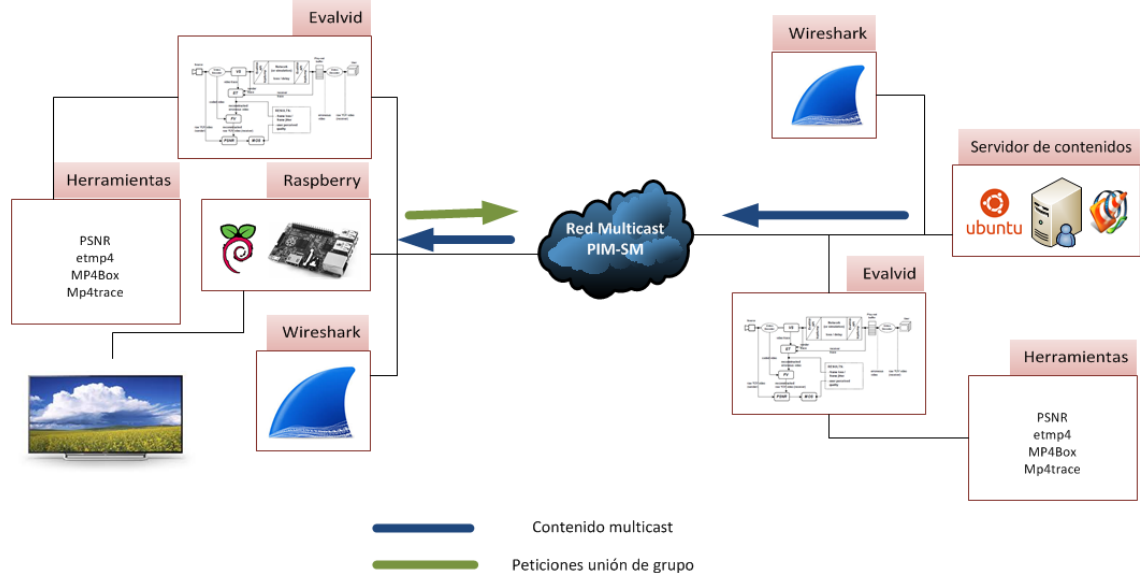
Evalvid

Herramientas

PSNR
etmp4
MP4Box
Mp4trace

Raspberry

Wireshark

Red Multicast
PIM-SM

Wireshark

Servidor de contenidos

ubuntu

Evalvid

Herramientas

PSNR
etmp4
MP4Box
Mp4trace

Contenido multicast

Peticiones unión de grupo